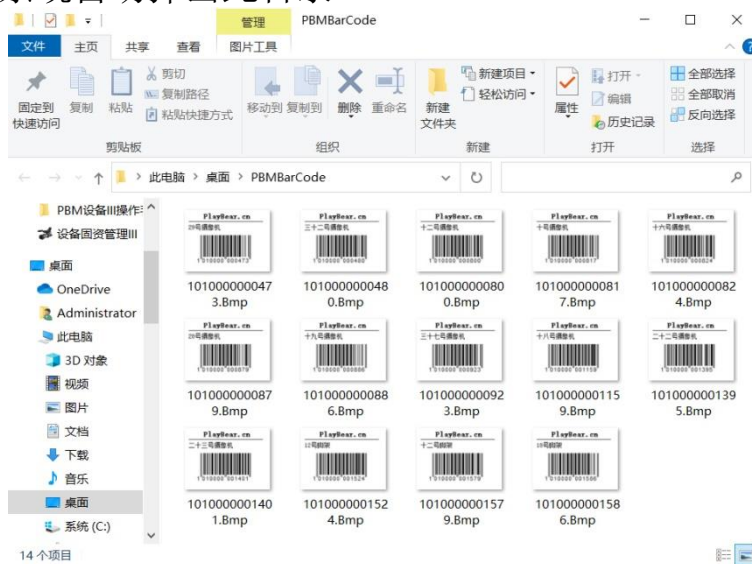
管理 PBMBarCode

文件 主页 共享 查看 图片工具

固定到快速访问 复制 粘贴 剪切 复制路径 粘贴快捷方式 剪贴板

移动到 复制到 删除 重命名 组织

新建文件夹 新建项目 轻松访问 新建

属性 打开 编辑 历史记录 打开

全部选择 全部取消 反向选择 选择

此电脑 › 桌面 › PBMBarCode

PBM设备III操作
设备固资管理III
桌面
OneDrive
Administrator
此电脑
3D 对象
视频
图片
文档
下载
音乐
桌面
系统 (C:)

14 个项目

1010000000473.Bmp
1010000000480.Bmp
1010000000800.Bmp
1010000000817.Bmp
1010000000824.Bmp
1010000000879.Bmp
1010000000886.Bmp
1010000000923.Bmp
1010000001159.Bmp
1010000001395.Bmp
1010000001401.Bmp
1010000001524.Bmp
1010000001579.Bmp
1010000001586.Bmp